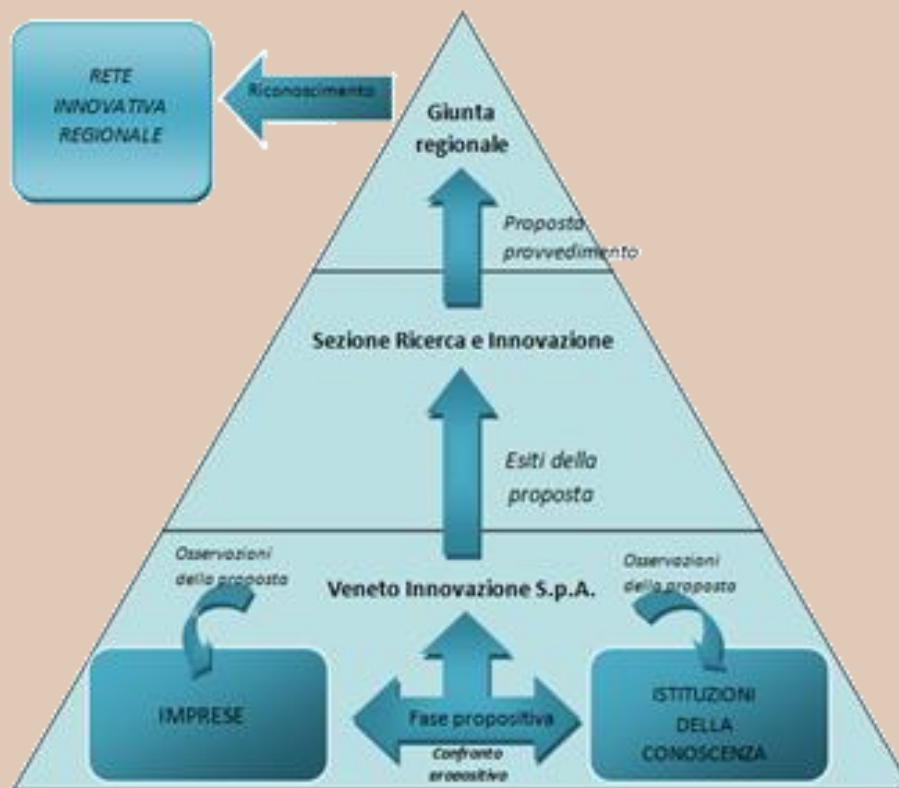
RETE INNOVATIVA REGIONALE

Riconoscimento

Giunta regionale

Proposta provvedimento

Sezione Ricerca e Innovazione

Esiti della proposta

Osservazioni della proposta

Veneto Innovazione S.p.A.

Osservazioni della proposta

IMPRESE

Fase propositiva

Confronto propositivo

ISTITUZIONI DELLA CONOSCENZA